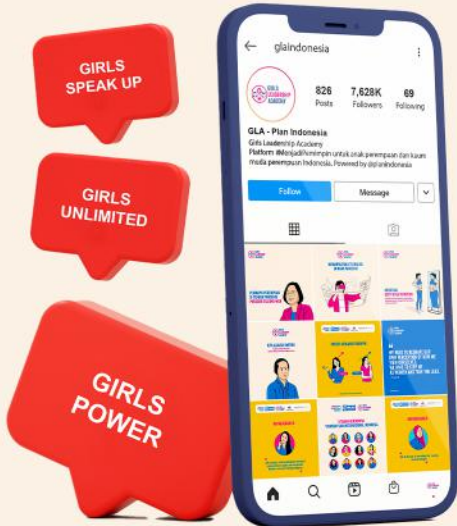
GIRLS SPEAK UP

GIRLS UNLIMITED

GIRLS POWER

glaindonesia

GIRLS LEADERSHIP ACADEMY

826 Posts

7,628K Followers

69 Following

GLA - Plan Indonesia

Girls Leadership Academy

Platform #MenjadiPemimpin untuk anak perempuan dan kaum muda perempuan Indonesia. Powered by @planindonesia

Follow

Message